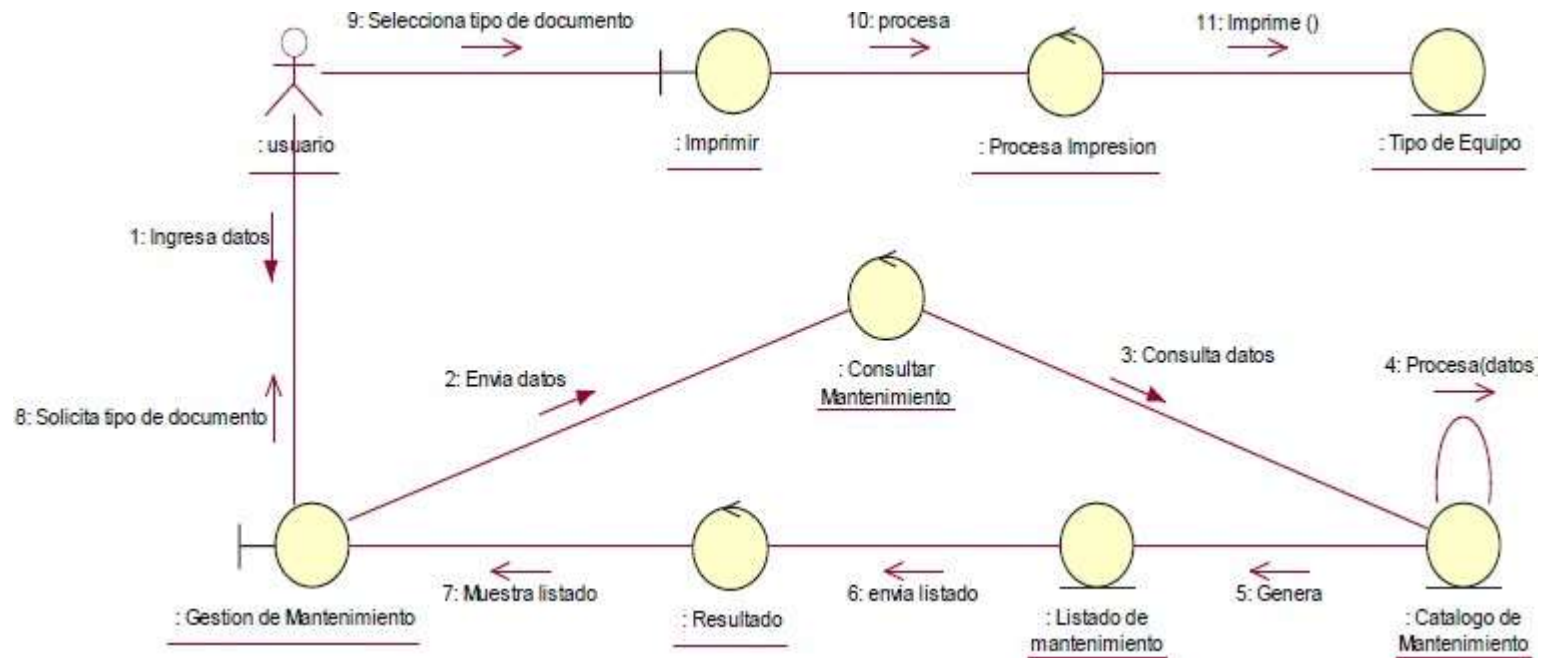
9: Selecciona tipo de documento

10: procesa

11: Imprime ()

: usuario

: Imprimir

: Procesa Impresion

: Tipo de Equipo

1: Ingresa datos

: Consultar Mantenimiento

2: Envia datos

3: Consulta datos

4: Procesa(datos)

8: Solicita tipo de documento

: Gestion de Mantenimiento

7: Muestra listado

: Resultado

6: envia listado

: Listado de mantenimiento

5: Genera

: Catalogo de Mantenimiento